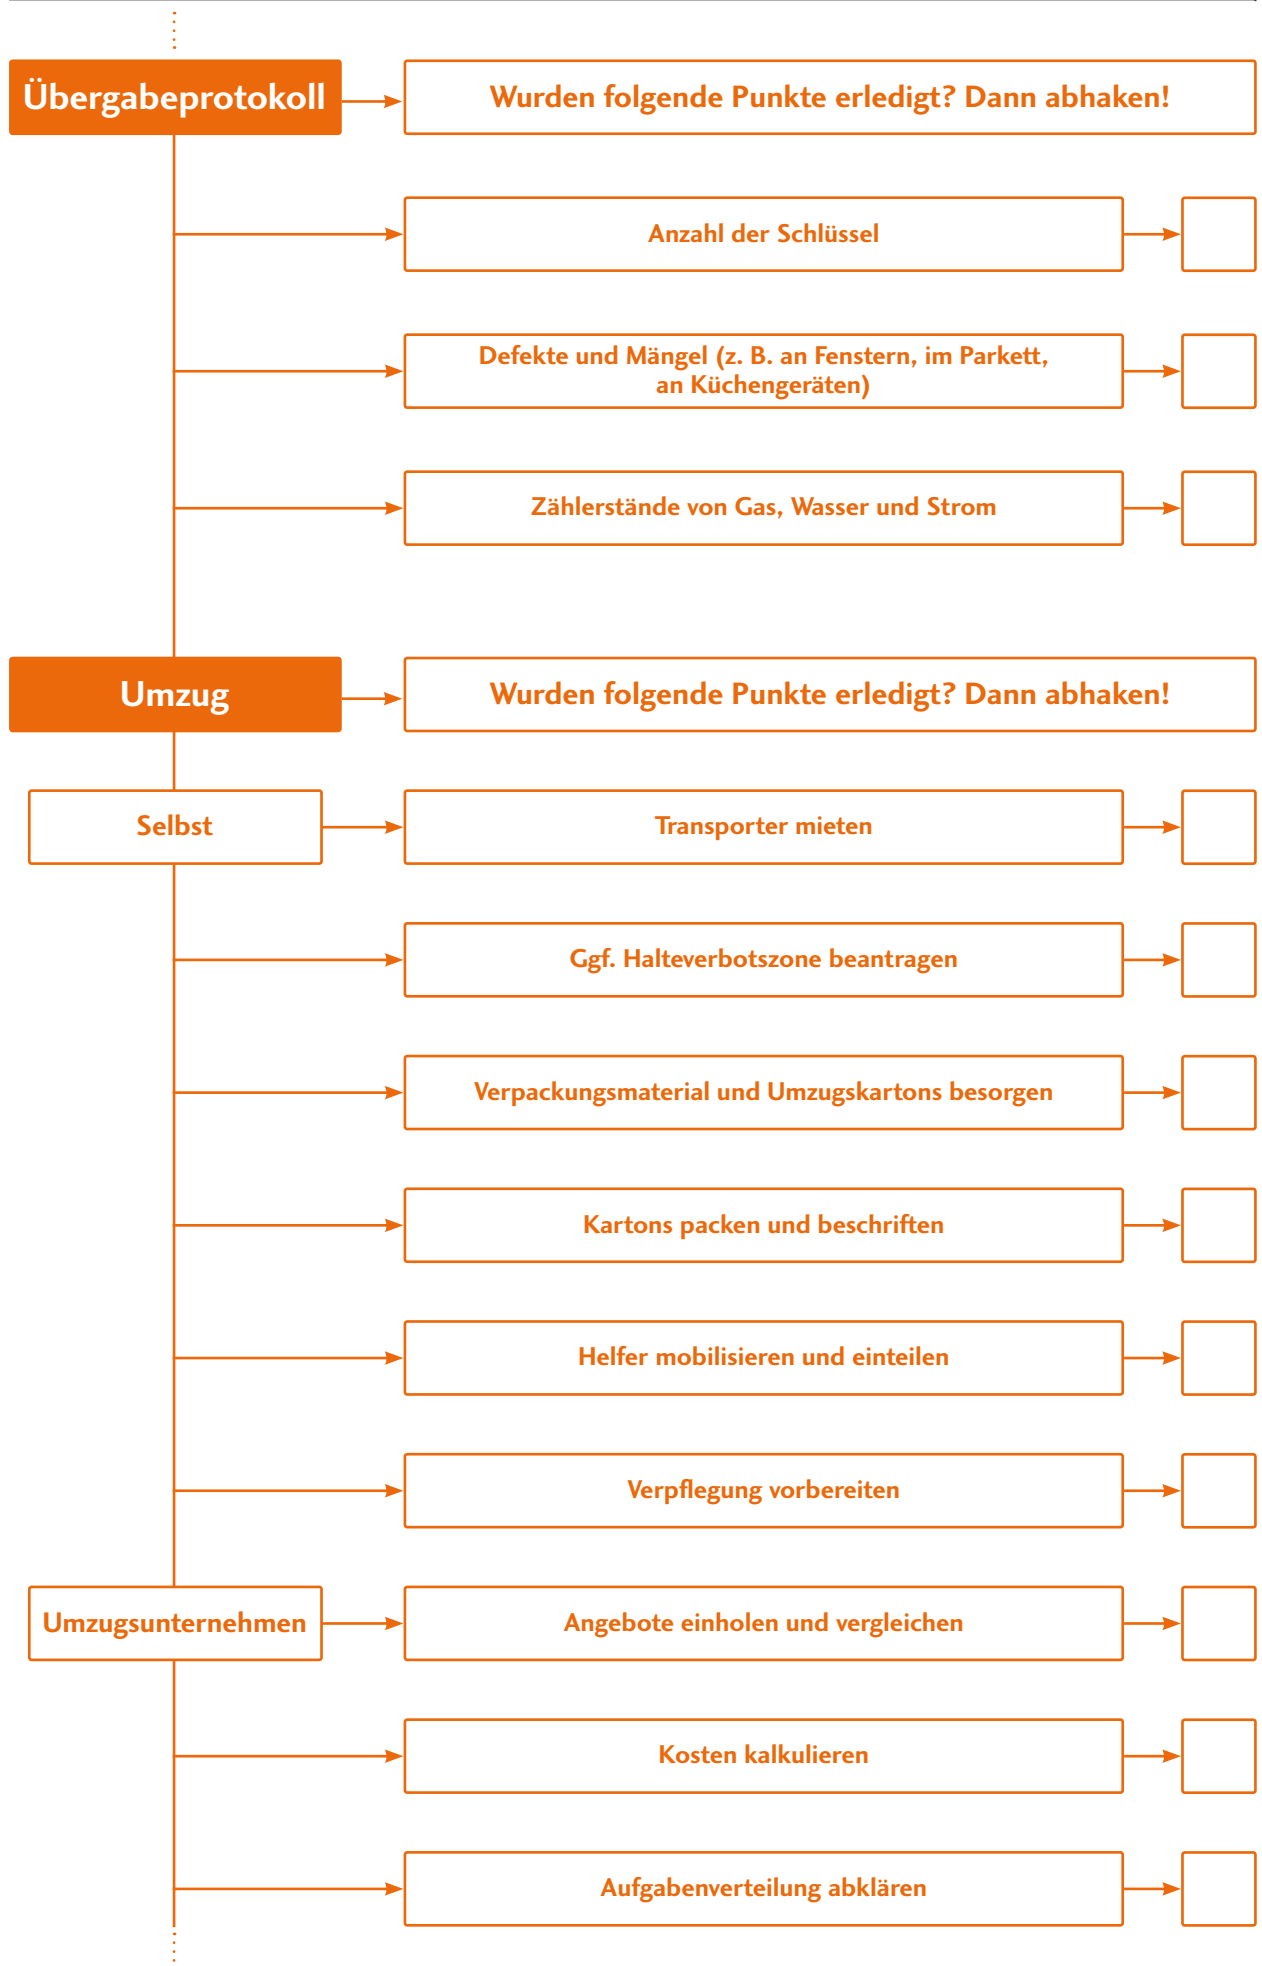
Übergabeprotokoll

Wurden folgende Punkte erledigt? Dann abhaken!

Anzahl der Schlüssel

Defekte und Mängel (z. B. an Fenstern, im Parkett, an Küchengeräten)

Zählerstände von Gas, Wasser und Strom

Umzug

Wurden folgende Punkte erledigt? Dann abhaken!

Selbst

Transporter mieten

Ggf. Halteverbotszone beantragen

Verpackungsmaterial und Umzugskartons besorgen

Kartons packen und beschriften

Helfer mobilisieren und einteilen

Verpflegung vorbereiten

Umzugsunternehmen

Angebote einholen und vergleichen

Kosten kalkulieren

Aufgabenverteilung abklären